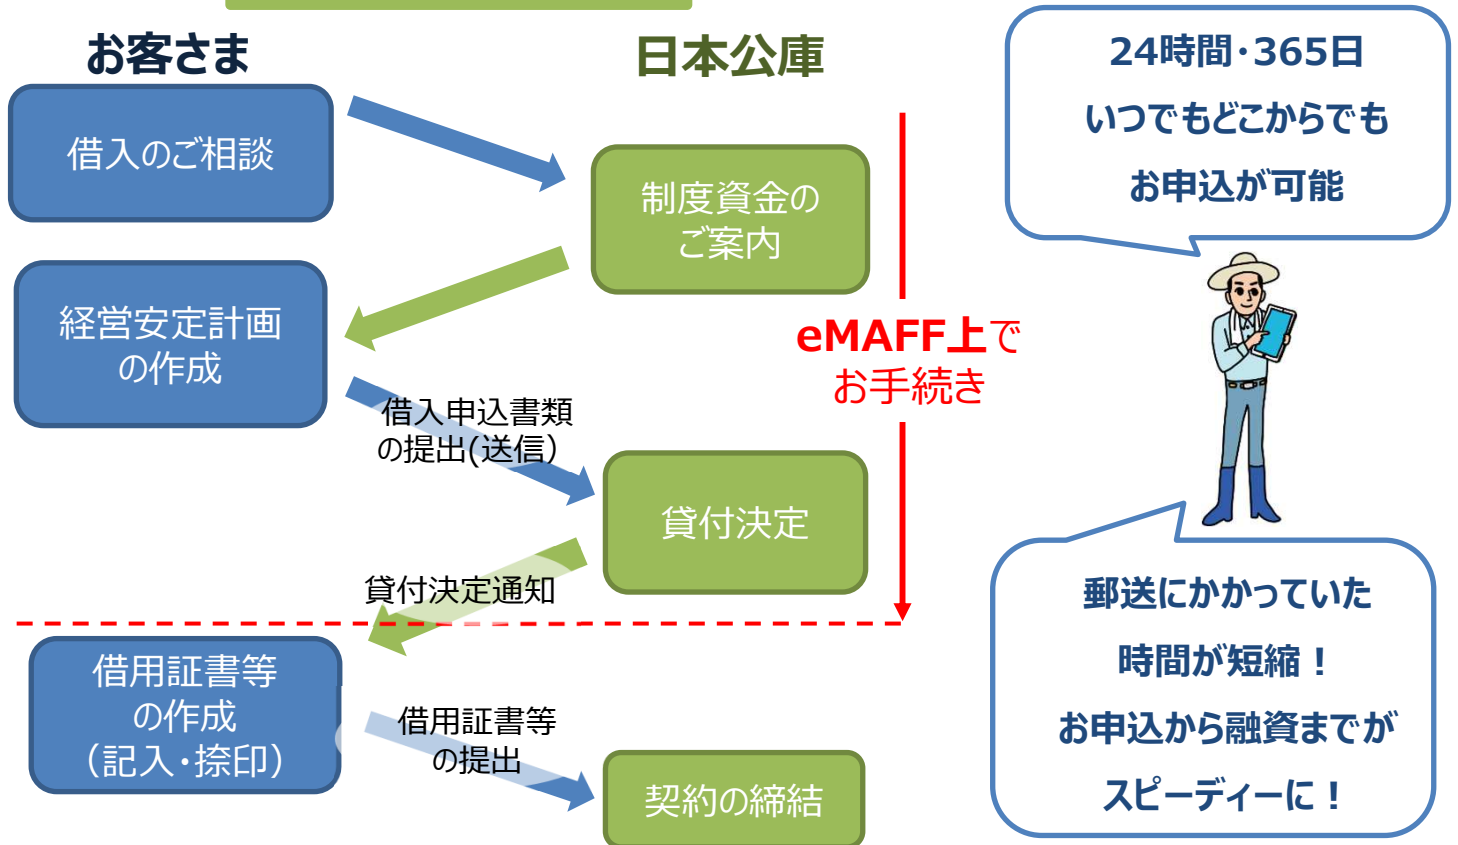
お客さま

日本公庫

24時間・365日
いつでもどこからでも
お申込が可能

借入のご相談

制度資金のご案内

経営安定計画の作成

eMAFF上でお手続き

借入申込書類の提出(送信)

貸付決定

貸付決定通知

借用証書等の作成
(記入・捺印)

借用証書等の提出

契約の締結

郵送にかかっていた
時間が短縮！
お申込から融資までが
スピーディーに！